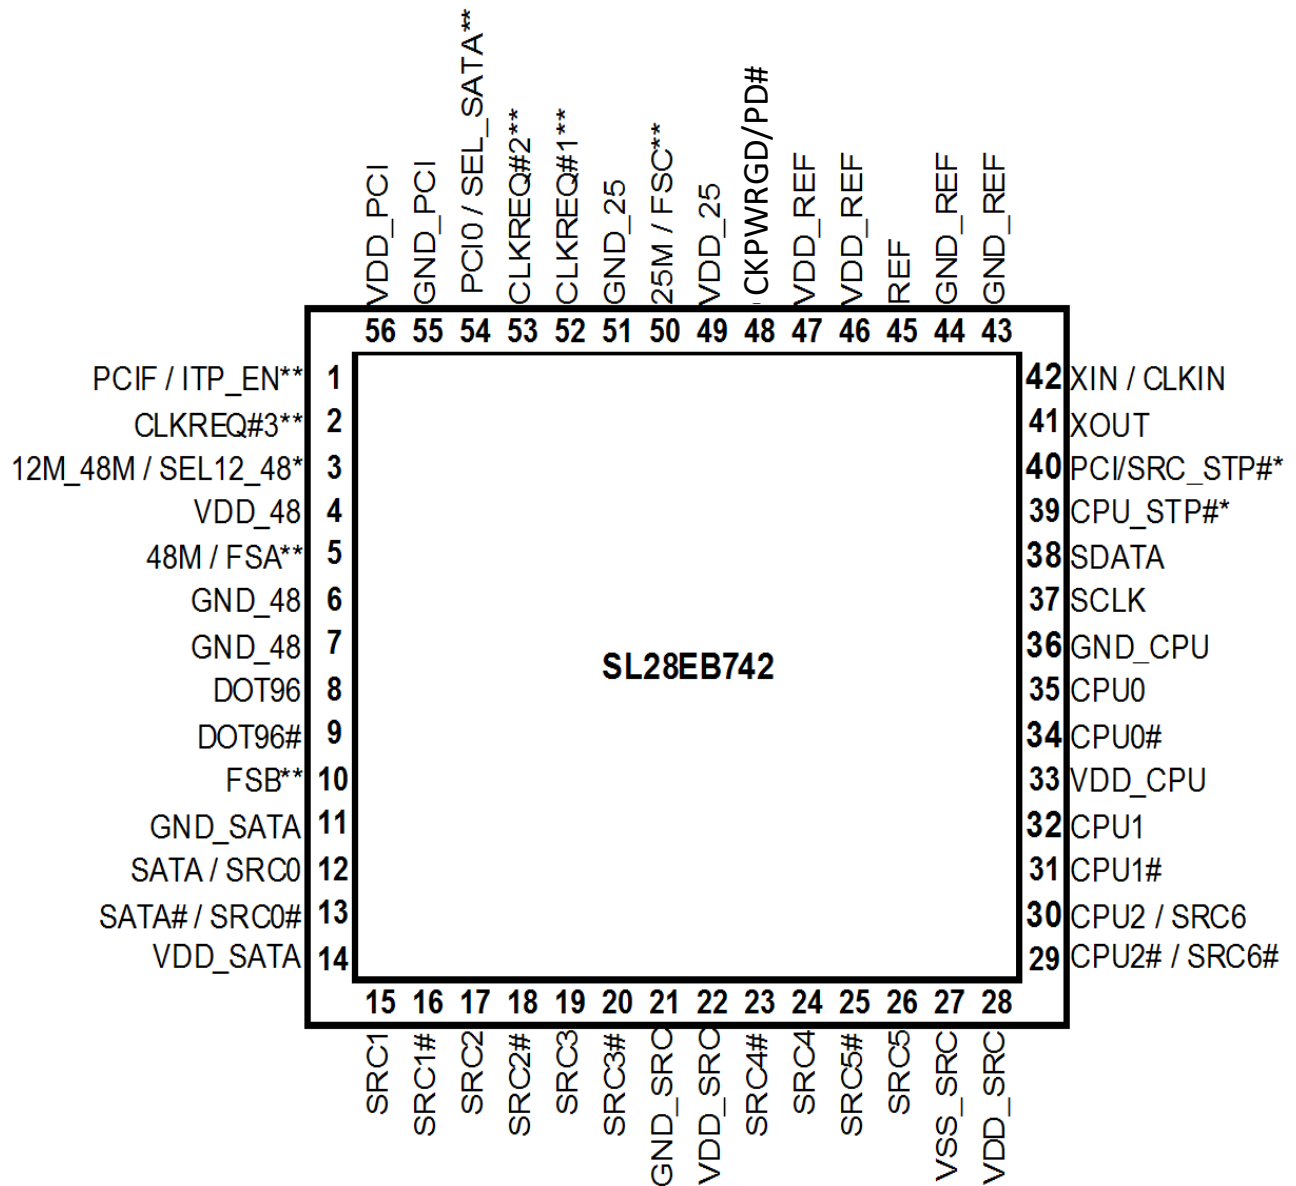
VDD_PCI
GND_PCI
PCI0 / SEL_SATA**
CLKREQ#2**
CLKREQ#1**
GND_25
25M / FSC**
VDD_25
CKPWRGD/PD#
VDD_REF
VDD_REF
REF
GND_REF
GND_REF

56 55 54 53 52 51 50 49 48 47 46 45 44 43

PCIF / ITP_EN** 1
CLKREQ#3** 2
12M_48M / SEL12_48* 3
VDD_48 4
48M / FSA** 5
GND_48 6
GND_48 7
DOT96 8
DOT96# 9
FSB** 10
GND_SATA 11
SATA / SRC0 12
SATA# / SRC0# 13
VDD_SATA 14

SL28EB742

42 XIN / CLKIN
41 XOUT
40 PCI/SRC_STP#*
39 CPU_STP#*
38 SDATA
37 SCLK
36 GND_CPU
35 CPU0
34 CPU0#
33 VDD_CPU
32 CPU1
31 CPU1#
30 CPU2 / SRC6
29 CPU2# / SRC6#

15 16 17 18 19 20 21 22 23 24 25 26 27 28

SRC1
SRC1#
SRC2
SRC2#
SRC3
SRC3#
GND_SRC
VDD_SRC
SRC4#
SRC4
SRC5#
SRC5
VSS_SRC
VDD_SRC